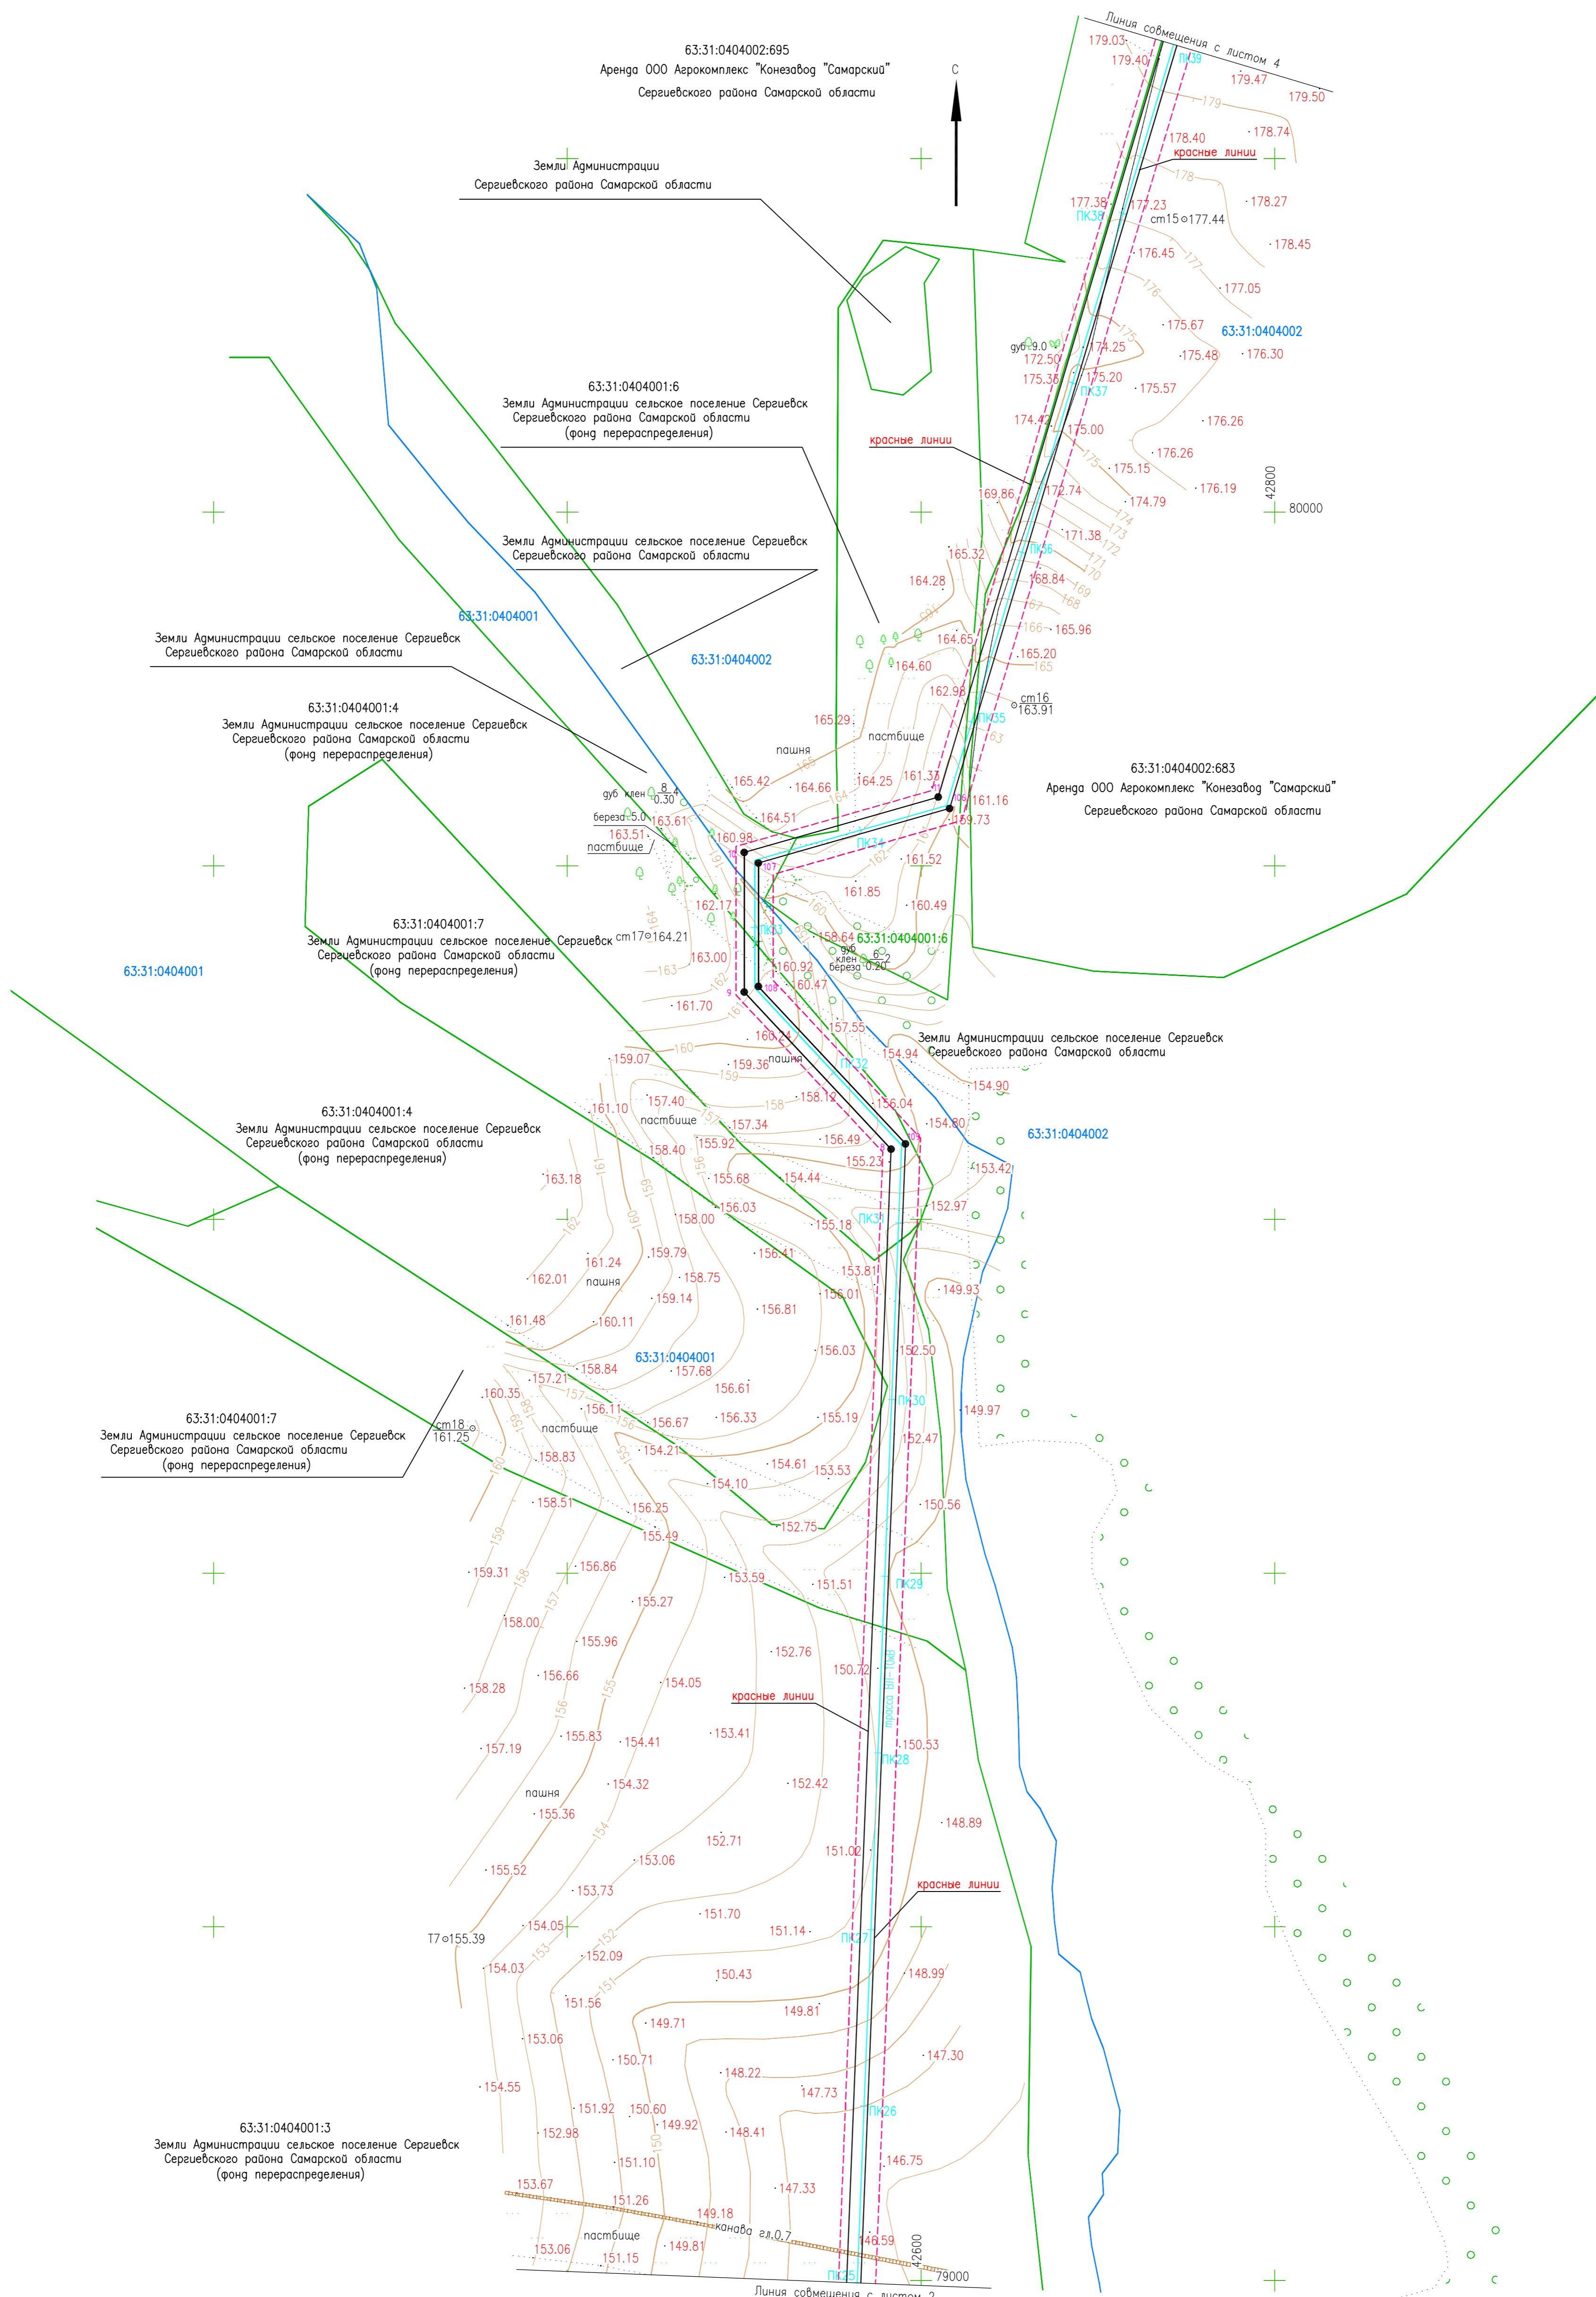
Линия совмещения с листом 4

63:31:0404002:695
Аренда ООО Агрокомплекс "Конезавод "Самарский"
Сергиевского района Самарской области

С

Земли Администрации
Сергиевского района Самарской области

179.03
179.40
ПК39
179.47
179.50
179
178.40
178.74
красные линии
178
177.38
ПК38
177.23
см15 177.44
178.27
178.45
176.45
177
176
177.05
175.67
63:31:0404002
175
дуб 9.0
174.25
172.50
175.48
176.30
175.38
175.20
ПК37
175.57
63:31:0404001:6
Земли Администрации сельское поселение Сергиевск
Сергиевского района Самарской области
(фонд перераспределения)
174.42
175.00
176.26
красные линии
176.26
175.15
169.86
172.74
176.19
174.79
42800
80000
171.38
Земли Администрации сельское поселение Сергиевск
Сергиевского района Самарской области
165.32
ПК36
168.84
164.28
63:31:0404001
165.96
63:31:0404002
Земли Администрации сельское поселение Сергиевск
Сергиевского района Самарской области
164.65
165.20
165
164.60
162.98
см16
163.91
63:31:0404001:4
Земли Администрации сельское поселение Сергиевск
Сергиевского района Самарской области
(фонд перераспределения)
165.29
ПК35
пашня
пастбище
63:31:0404002:683
Аренда ООО Агрокомплекс "Конезавод "Самарский"
Сергиевского района Самарской области
165.42
164.66
164.25
161.37
161.16
дуб клен $\frac{8}{0.30}$ 4
береза 5.0
164.51
159.73
163.61
163.51
пастбище
160.98
ПК34
161.52
161.85
160.49
162.17
63:31:0404001:7
Земли Администрации сельское поселение Сергиевск
Сергиевского района Самарской области
(фонд перераспределения)
см17 164.21
ПК33
158.64
63:31:0404001:6
дуб клен береза $\frac{6}{0.20}$ 2
63:31:0404001
163.00
160.92
163
160.47
161.70
160.24
157.55
Земли Администрации сельское поселение Сергиевск
Сергиевского района Самарской области
159.07
160
159.36
пашня
154.94
ПК32
159
154.90
161.10
157.40
пастбище
158
158.12
156.04
157.34
154.80
63:31:0404001:4
Земли Администрации сельское поселение Сергиевск
Сергиевского района Самарской области
(фонд перераспределения)
155.92
156.49
63:31:0404002
158.40
155.23
163.18
155.68
154.44
153.42
156.03
152.97
158.00
155.18
ПК31
161.24
159.79
156.41
153.81
пашня
158.75
149.93
162.01
159.14
156.01
161.48
160.11
156.81
63:31:0404001
156.03
152.50
158.84
157.68
157.21
160.35
156.61
ПК30
156.11
156.67
156.33
155.19
149.97
63:31:0404001:7
Земли Администрации сельское поселение Сергиевск
Сергиевского района Самарской области
(фонд перераспределения)
см18
161.25
пастбище
152.47
158.83
154.21
154.61
153.53
154.10
158.51
156.25
150.56
152.75
155.49
159.31
156.86
153.59
151.51
ПК29
155.27
158.00
155.96
152.76
150.72
158.28
156.66
154.05
красные линии
157.19
155.83
154.41
153.41
150.53
ПК28
пашня
154.32
152.42
155.36
148.89
152.71
151.02
155.52
153.06
153.73
красные линии
151.70
154.05
151.14
ПК27
Т7 155.39
152.09
154.03
150.43
148.99
151.56
149.81
149.71
153.06
150.71
147.30
148.22
154.55
147.73
151.92
150.60
ПК26
149.92
152.98
148.41
63:31:0404001:3
Земли Администрации сельское поселение Сергиевск
Сергиевского района Самарской области
(фонд перераспределения)
151.10
146.75
153.67
147.33
151.26
149.18
канава гл.0.7
пастбище
146.59
153.06
149.81
151.15
42600
ПК25
79000
Линия совмещения с листом 2